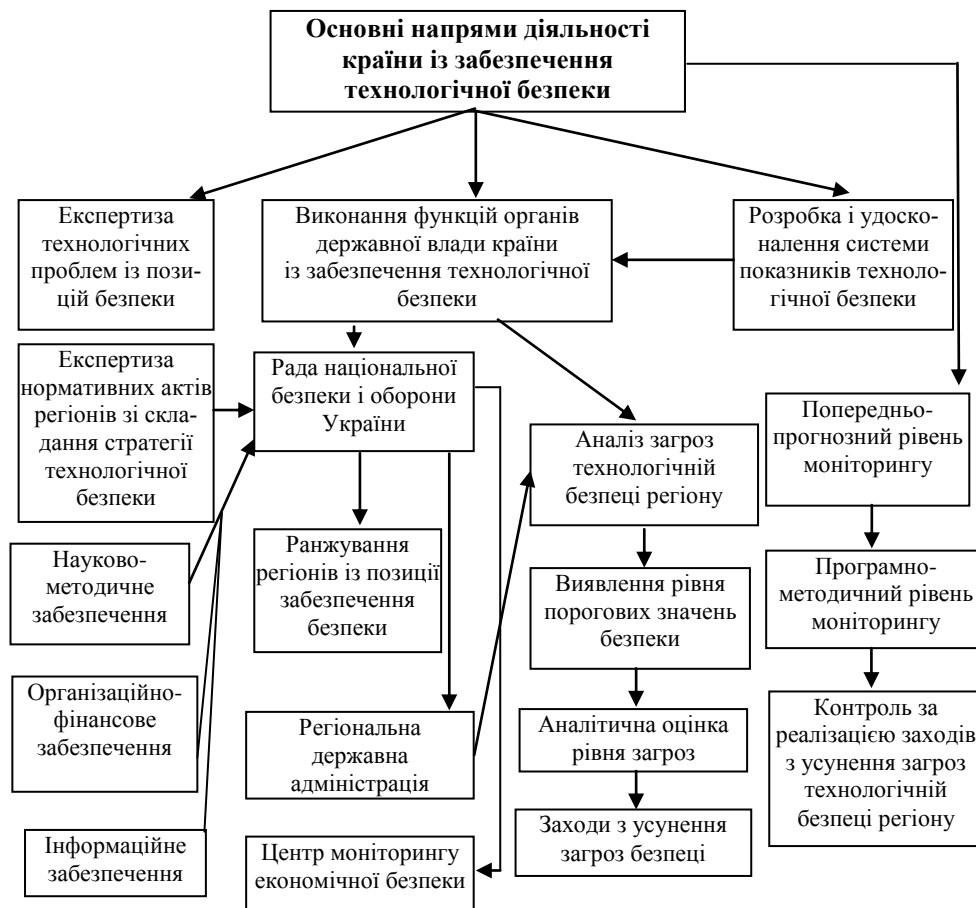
Основні напрями діяльності країни із забезпечення технологічної безпеки

Експертиза технологічних проблем із позицій безпеки

Виконання функцій органів державної влади країни із забезпечення технологічної безпеки

Розробка і удосконалення системи показників технологічної безпеки

Експертиза нормативних актів регіонів зі складання стратегії технологічної безпеки

Рада національної безпеки і оборони України

Аналіз загроз технологічній безпеці регіону

Попередньо-прогнозний рівень моніторингу

Науково-методичне забезпечення

Ранжування регіонів із позиції забезпечення безпеки

Виявлення рівня порогових значень безпеки

Програмно-методичний рівень моніторингу

Організаційно-фінансове забезпечення

Регіональна державна адміністрація

Аналітична оцінка рівня загроз

Контроль за реалізацією заходів з усунення загроз технологічній безпеці регіону

Заходи з усунення загроз безпеці

Інформаційне забезпечення

Центр моніторингу економічної безпеки